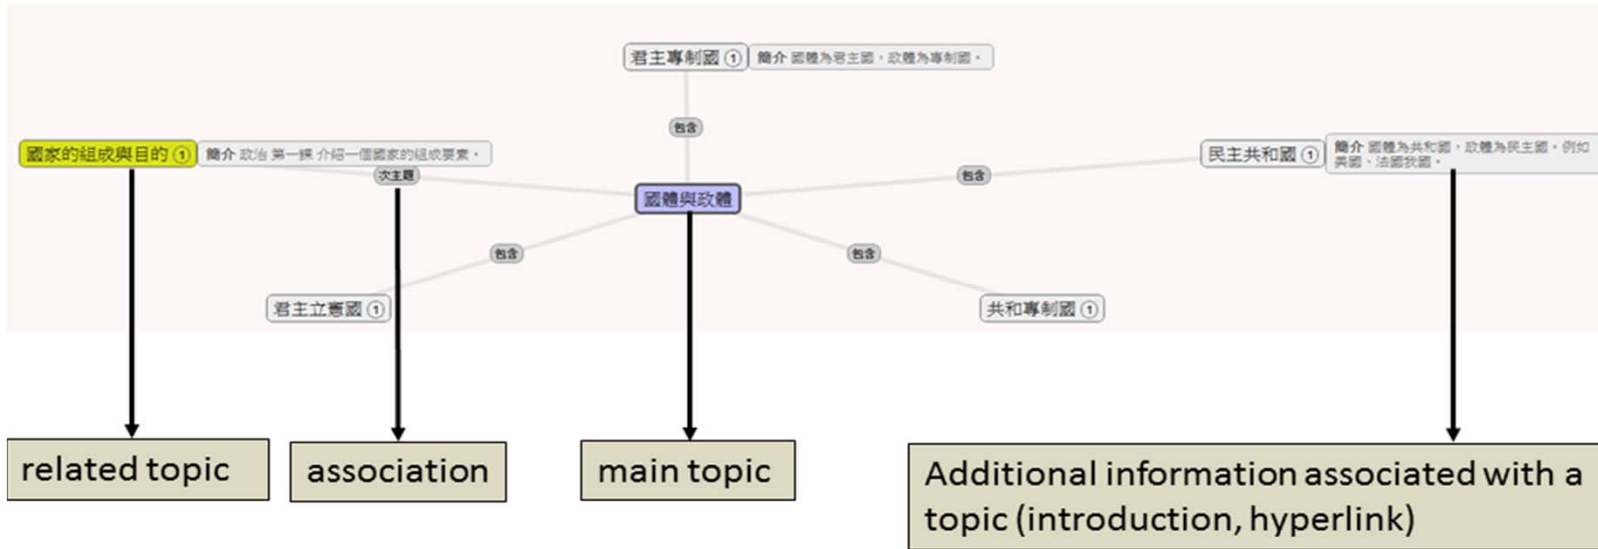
君主專制國 1 簡介 國體為君主國，政體為專制國。

包含

國家的組成與目的 1 簡介 政治 第一課 介紹一個國家的組成要素。

次主題

國體與政體

包含

民主共和國 1 簡介 國體為共和國，政體為民主國。例如美國、法國等國。

包含

包含

君主立憲國 1

共和專制國 1

related topic

association

main topic

Additional information associated with a topic (introduction, hyperlink)